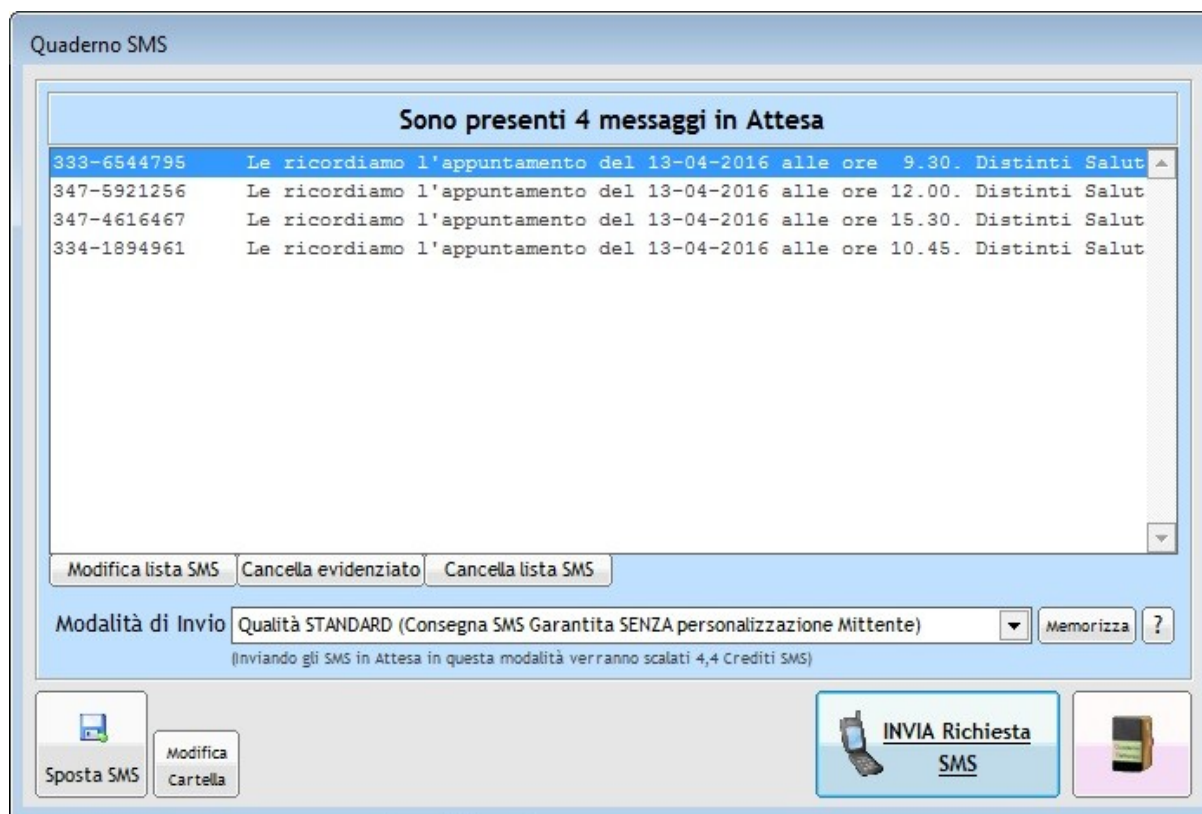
Quaderno SMS

Sono presenti 4 messaggi in Attesa

333-6544795 Le ricordiamo l'appuntamento del 13-04-2016 alle ore 9.30. Distinti Salut
347-5921256 Le ricordiamo l'appuntamento del 13-04-2016 alle ore 12.00. Distinti Salut
347-4616467 Le ricordiamo l'appuntamento del 13-04-2016 alle ore 15.30. Distinti Salut
334-1894961 Le ricordiamo l'appuntamento del 13-04-2016 alle ore 10.45. Distinti Salut

Modifica lista SMS | Cancella evidenziato | Cancella lista SMS

Modalità di Invio Qualità STANDARD (Consegna SMS Garantita SENZA personalizzazione Mittente) Memorizza ?

(Inviando gli SMS in Attesa in questa modalità verranno scalati 4,4 Crediti SMS)

Sposta SMS

Modifica Cartella

INVIA Richiesta SMS